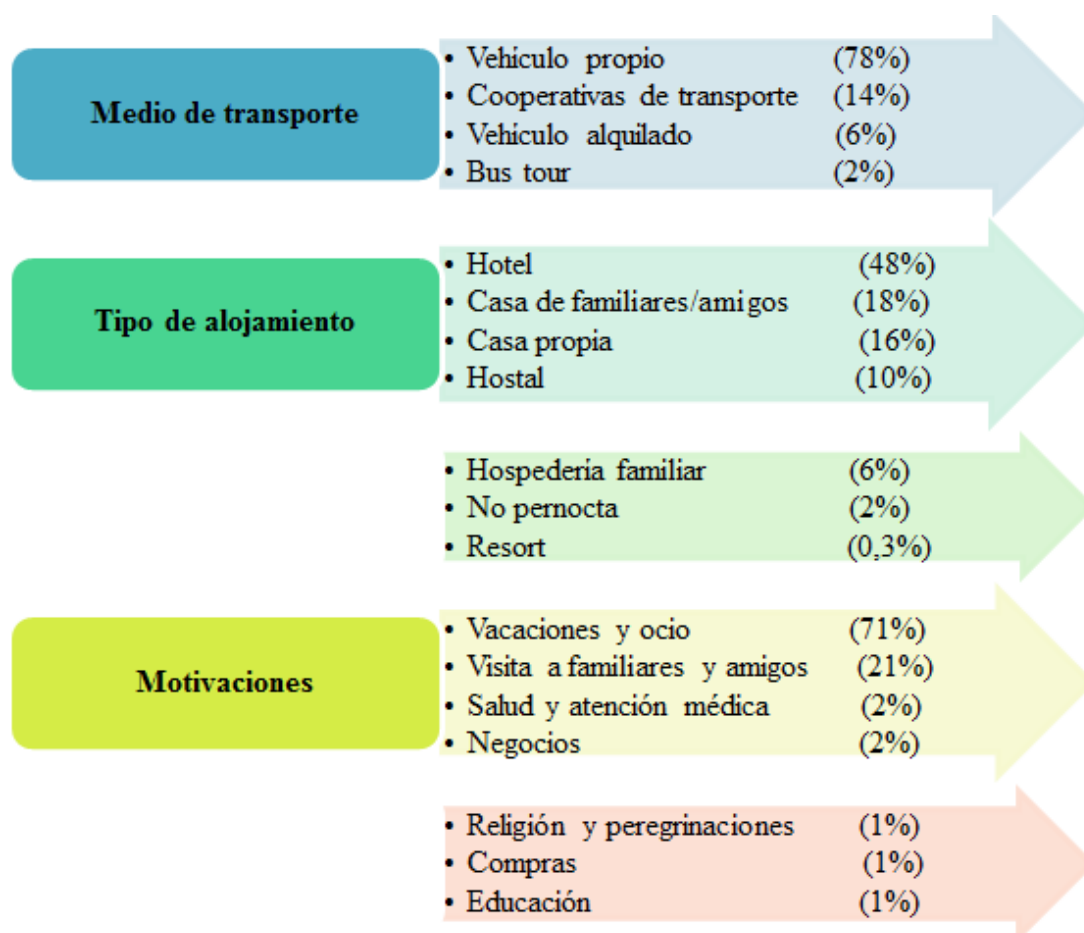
Medio de transporte

• Vehículo propio (78%)
• Cooperativas de transporte (14%)
• Vehículo alquilado (6%)
• Bus tour (2%)

Tipo de alojamiento

• Hotel (48%)
• Casa de familiares/amigos (18%)
• Casa propia (16%)
• Hostal (10%)

• Hospedería familiar (6%)
• No pernocta (2%)
• Resort (0,3%)

Motivaciones

• Vacaciones y ocio (71%)
• Visita a familiares y amigos (21%)
• Salud y atención médica (2%)
• Negocios (2%)

• Religión y peregrinaciones (1%)
• Compras (1%)
• Educación (1%)